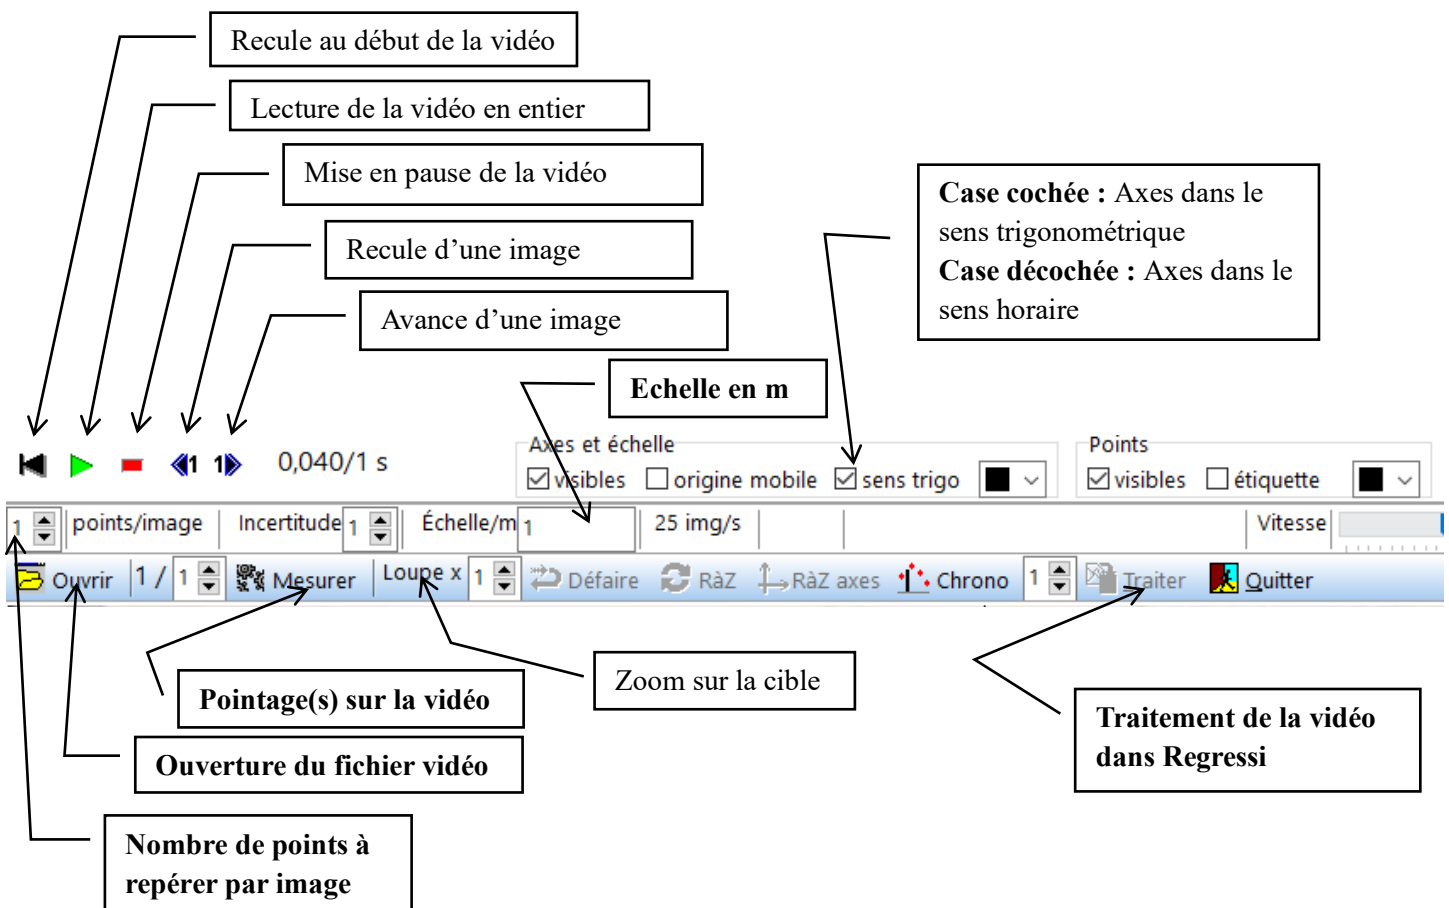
Recule au début de la vidéo

Lecture de la vidéo en entier

Mise en pause de la vidéo

Recule d'une image

Avance d'une image

Case cochée : Axes dans le sens trigonométrique
Case décochée : Axes dans le sens horaire

Echelle en m

0,040/1 s

Axes et échelle
visibles origine mobile sens trigo

Points
visibles étiquette

1 points/image Incertitude 1 Échelle/m 1 25 img/s Vitesse

Ouvrir 1 / 1 Mesurer Loupe x 1 Défaire RàZ RàZ axes Chrono 1 Traiter Quitter

Pointage(s) sur la vidéo

Zoom sur la cible

Ouverture du fichier vidéo

Traitement de la vidéo dans Regressi

Nombre de points à repérer par image